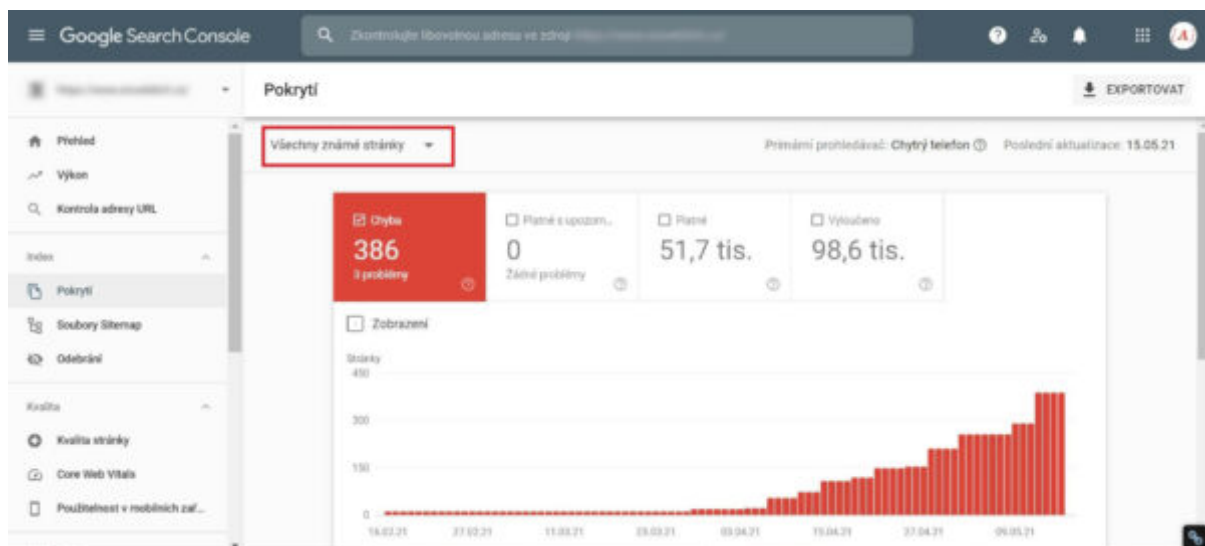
Google Search Console

Zkontrolujte libovolnou adresu ve zdroji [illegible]

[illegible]

Pokrytí

EXPORTOVAT

Přehled
Výkon
Kontrola adresy URL

Index
Pokrytí
Soubory Sitemap
Odebrání

Kvalita
Kvalita stránky
Core Web Vitals
Použitelnost v mobilních zař...

Všechny známé stránky

Primární prohledávač: Chytrý telefon Poslední aktualizace: 15.05.21

Chyba
386
3 problémy

Platné s upozorn...
0
Žádné problémy

Platné
51,7 tis.

Vyloučeno
98,6 tis.

Zobrazení

Stránky
450
300
150
0

16.03.21 27.03.21 11.03.21 23.03.21 03.04.21 15.04.21 27.04.21 09.05.21